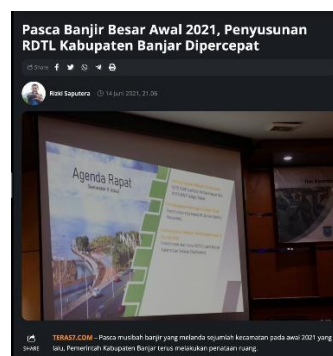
Pasca Banjir Besar Awal 2021, Penyusunan RDTL Kabupaten Banjar Dipercepat

Share

Rizki Saputera 14 Juni 2021, 21.06

Agenda Rapat

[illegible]

SHARE

TERAS7.COM - Pasca musibah banjir yang melanda sejumlah kecamatan pada awal 2021 yang lalu, Pemerintah Kabupaten Banjar terus melakukan penataan ruang.